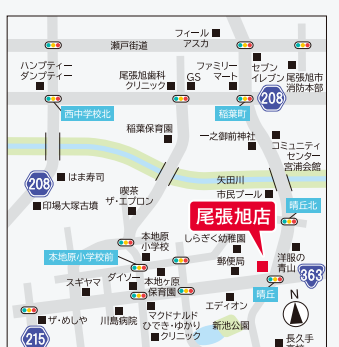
フィール
アスカ
瀬戸街道
ハンプティー
ダンプティー
尾張旭歯科
クリニック
GS
ファミリー
マート
セブン
イレブン
尾張旭市
消防本部
208
西中学校北
稲葉町
稲葉保育園
一之御前神社
コミュニティ
センター
宮浦会館
208
はま寿司
矢田川
市民プール
晴丘北
喫茶
ザ・エプロン
印場大塚古墳
尾張旭店
本地原
小学校
しらさぎ幼稚園
本地原小学校前
郵便局
洋服の
青山
363
ダイソー
本地ヶ原
保育園
スギヤマ
晴丘
ザ・めしや
川島病院
マクドナルド
エディオン
N
215
ひでき・ゆかり
クリニック
新池公園
長久手
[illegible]